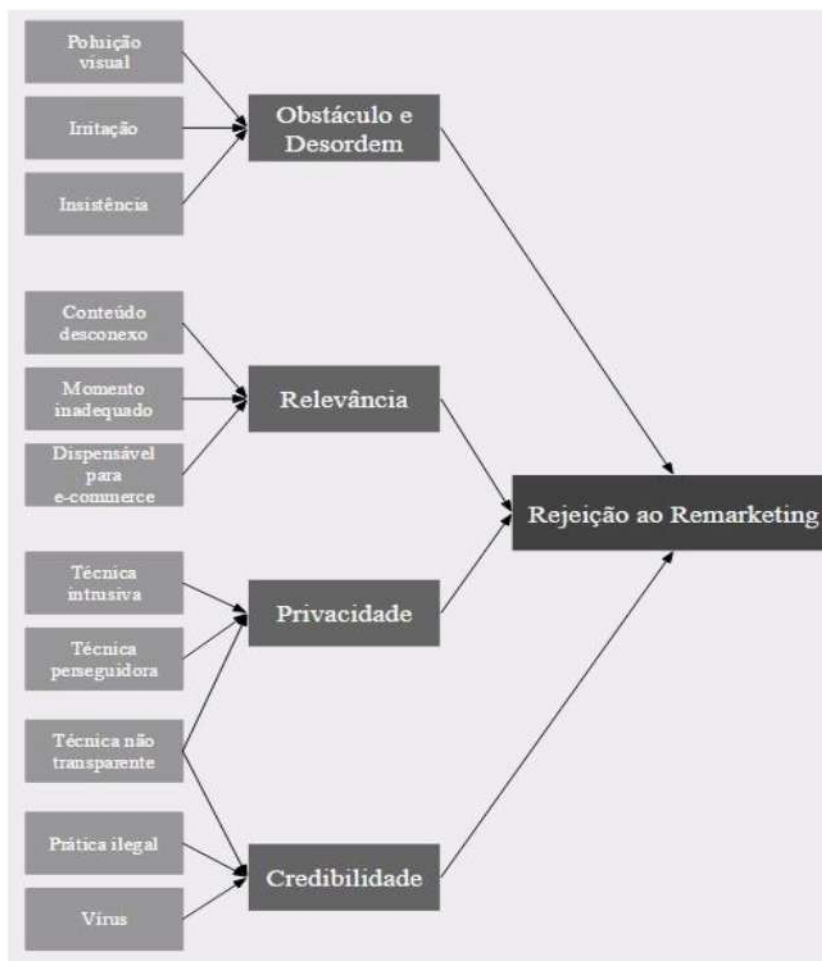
Poluição visual

Irritação

Insistência

Obstáculo e Desordem

Conteúdo desconexo

Momento inadequado

Dispensável para e-commerce

Relevância

Rejeição ao Remarketing

Técnica intrusiva

Técnica perseguidora

Privacidade

Técnica não transparente

Prática ilegal

Vírus

Credibilidade